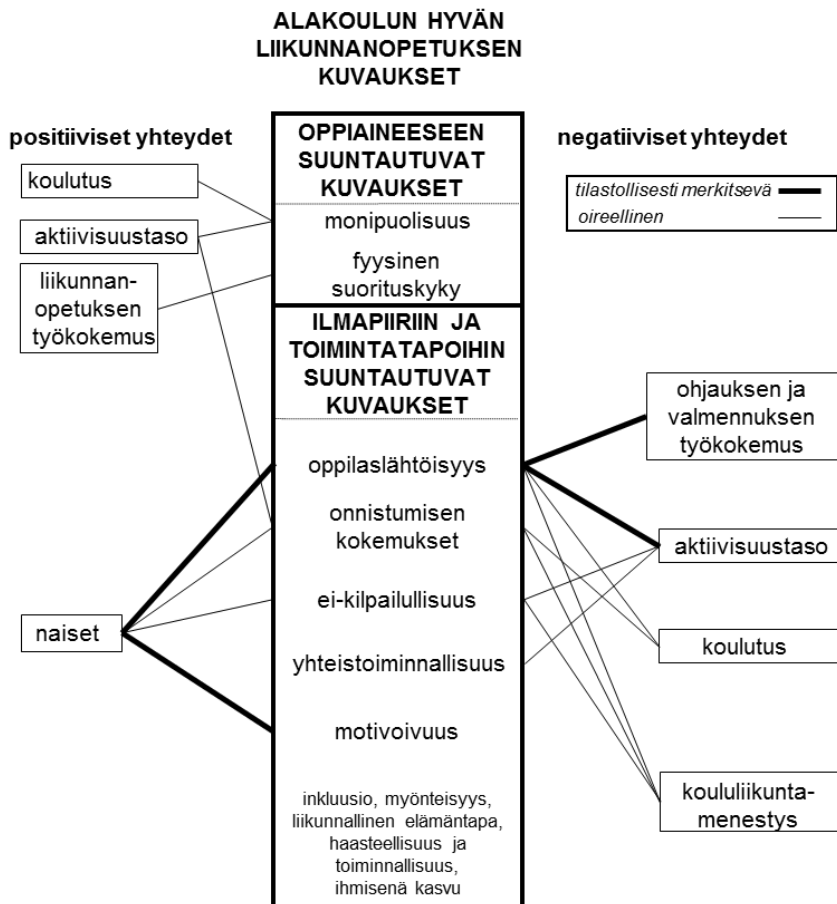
ALAKOULUN HYVÄN LIIKUNNANOPETUKSEN KUVAUKSET

positiiviset yhteydet

koulutus

aktiivisuustaso

liikunnan-opetuksen työkokemus

naiset

OPPIAINEESEEN SUUNTAUTUVAT KUVAUKSET

monipuolisuus

fyysinen suorituskyky

ILMAPIIRIIN JA TOIMINTATAPOIHIN SUUNTAUTUVAT KUVAUKSET

oppilaslähtöisyys

onnistumisen kokemukset

ei-kilpailullisuus

yhteistoiminnallisuus

motivoivuus

inkluusio, myönteisyys, liikunnallinen elämäntapa, haasteellisuus ja toiminnallisuus, ihmisenä kasvu

negatiiviset yhteydet

tilastollisesti merkitsevä

oireellinen

ohjauksen ja valmennuksen työkokemus

aktiivisuustaso

koulutus

koululiikunta-menestys